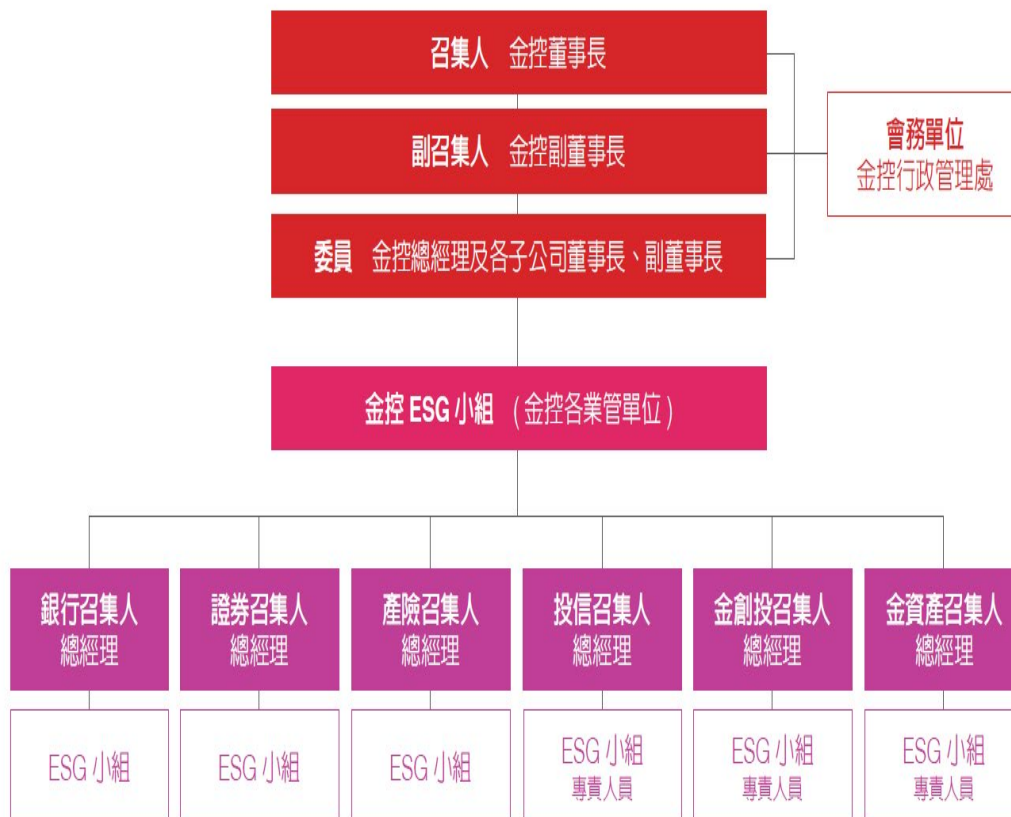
召集人 金控董事長

副召集人 金控副董事長

委員 金控總經理及各子公司董事長、副董事長

會務單位
金控行政管理處

金控 ESG 小組 (金控各業管單位)

銀行召集人
總經理

證券召集人
總經理

產險召集人
總經理

投信召集人
總經理

金創投召集人
總經理

金資產召集人
總經理

ESG 小組

ESG 小組

ESG 小組

ESG 小組
專責人員

ESG 小組
專責人員

ESG 小組
專責人員